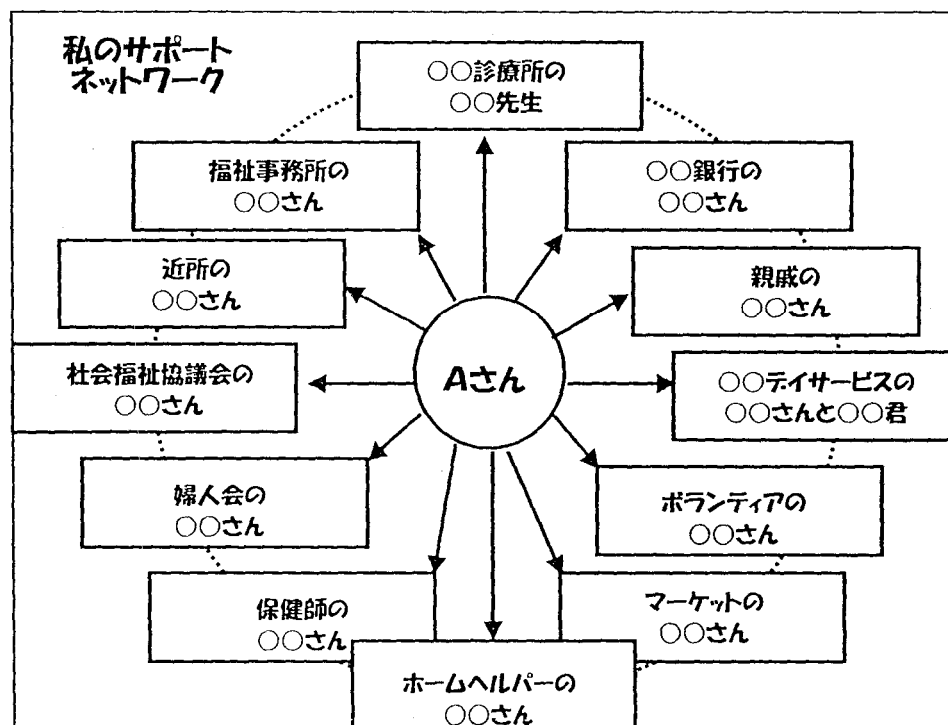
私のサポートネットワーク

○○診療所の
○○先生

福祉事務所の
○○さん

○○銀行の
○○さん

近所の
○○さん

親戚の
○○さん

社会福祉協議会の
○○さん

Aさん

○○デイサービスの
○○さんと○○君

婦人会の
○○さん

ボランティアの
○○さん

保健師の
○○さん

マーケットの
○○さん

ホームヘルパーの
○○さん